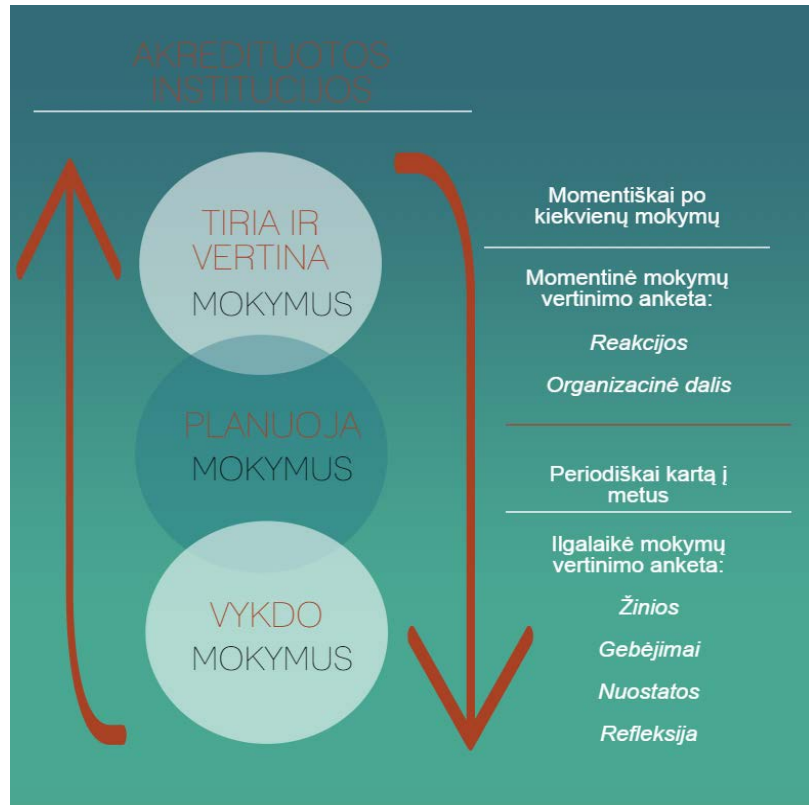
AKREDITUOTOS INSTITUCIJOS

TIRIA IR VERTINA MOKYMUS

PLANUOJA MOKYMUS

VYKDO MOKYMUS

Momentiškai po kiekvienų mokymų

Momentinė mokymų vertinimo anketa:

*Reakcijos*

*Organizacinė dalis*

Periodiškai kartą į metus

Ilgalaikė mokymų vertinimo anketa:

*Žinios*

*Gebėjimai*

*Nuostatos*

*Refleksija*